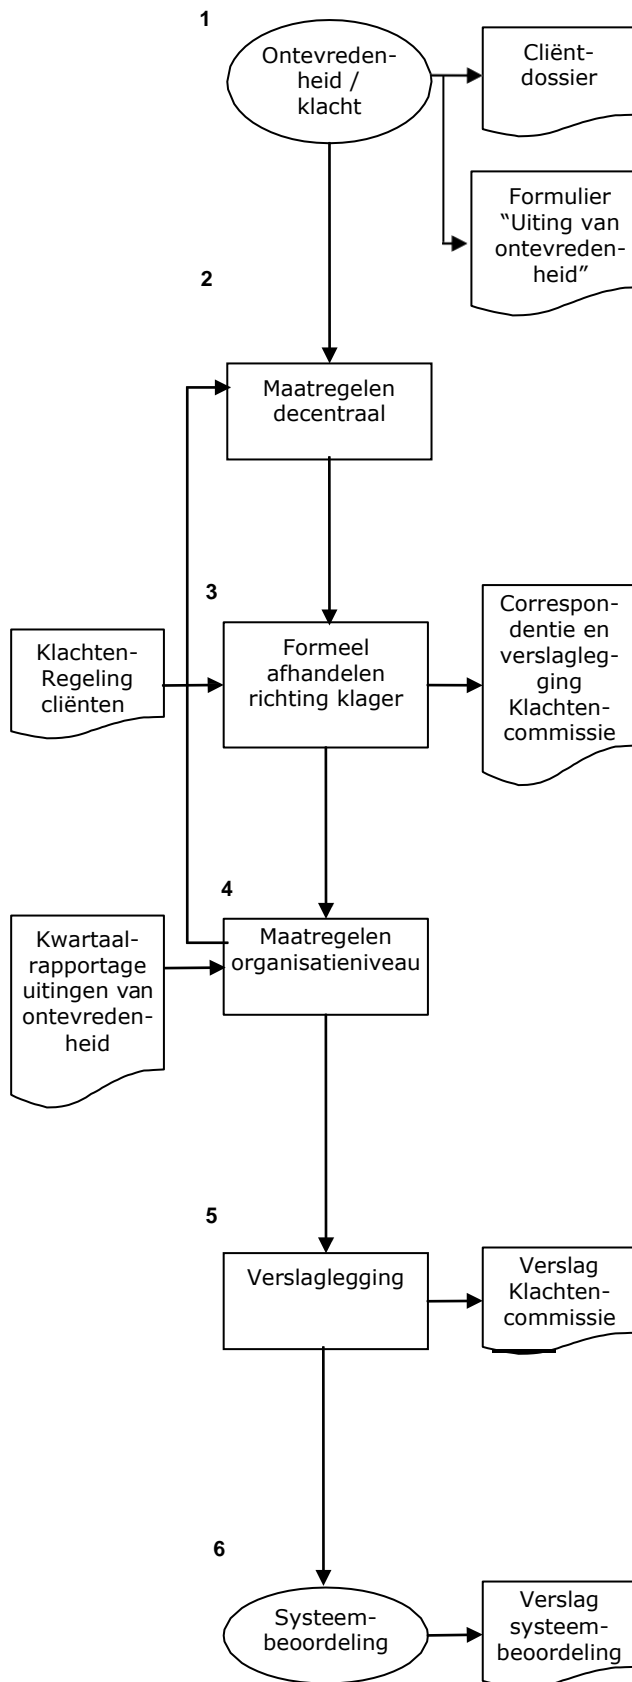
1

Ontevredenheid / klacht

Cliëntdossier

Formulier "Uiting van ontevredenheid"

2

Maatregelen decentraal

3

Klachten-Regeling cliënten

Formeel afhandelen richting klager

Correspondentie en verslaglegging Klachtencommissie

4

Kwartaalrapportage uitingen van ontevredenheid

Maatregelen organisatieniveau

5

Verslaglegging

Verslag Klachtencommissie

6

Systeembeoordeling

Verslag systeembeoordeling